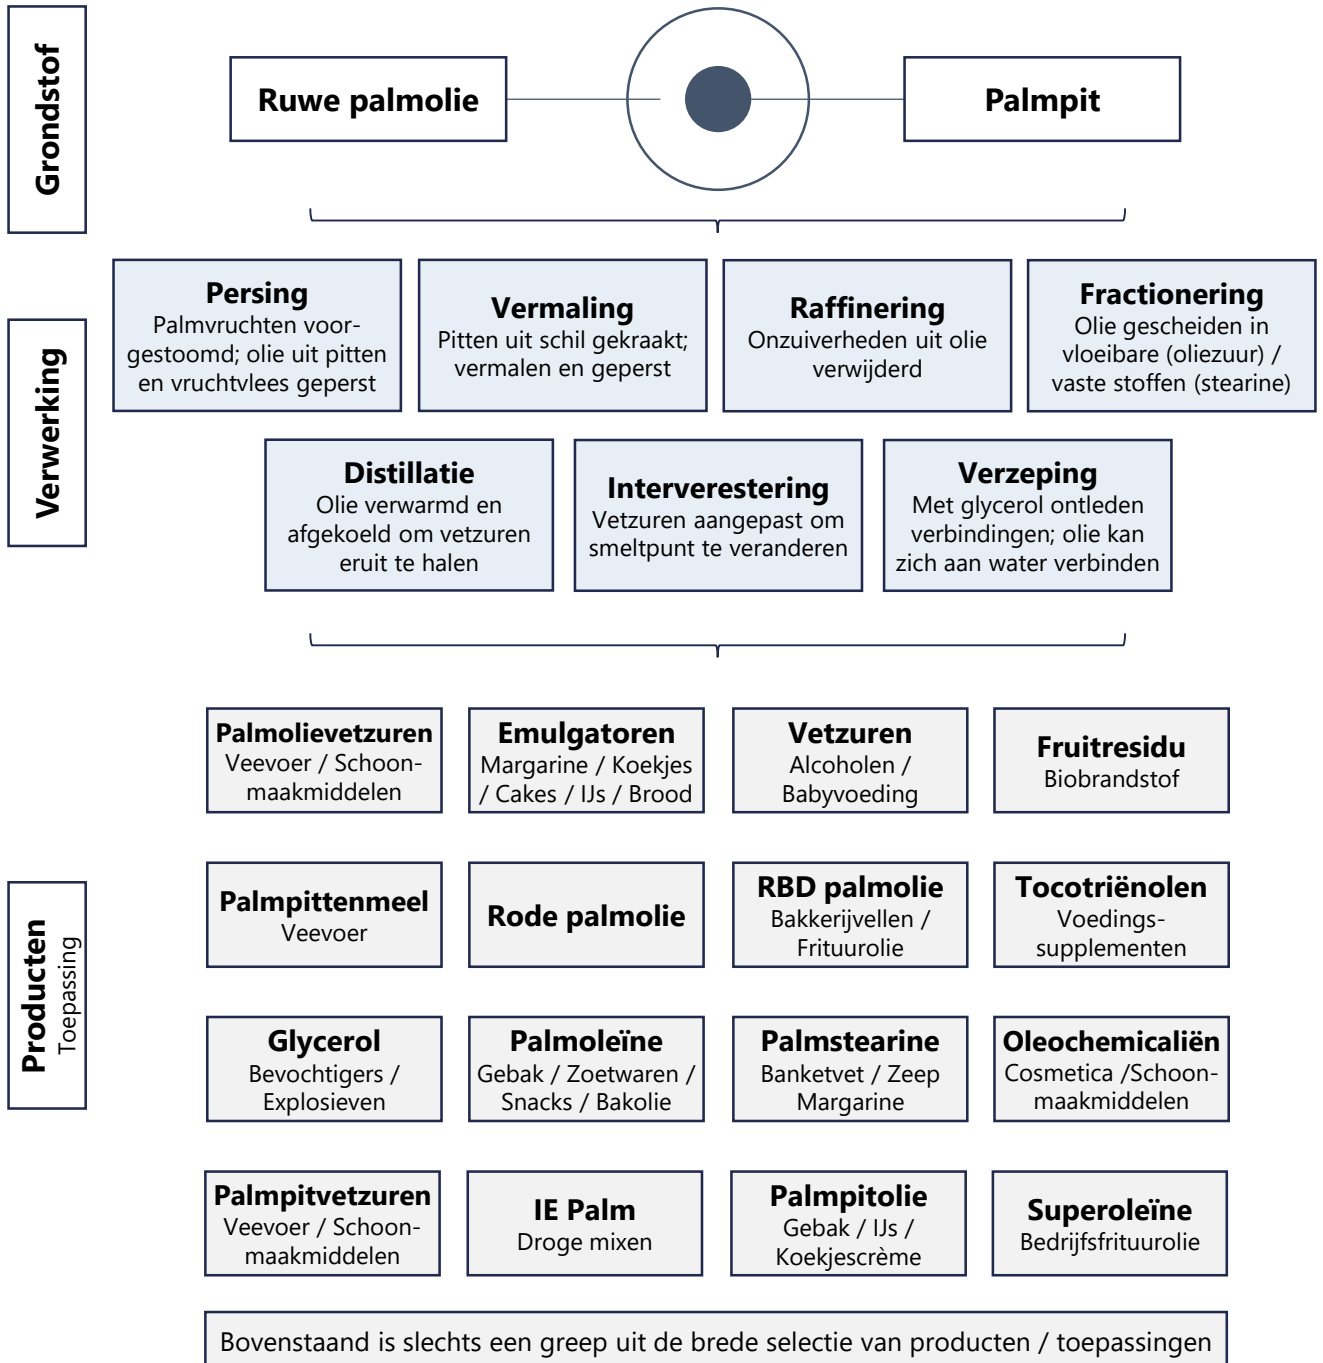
Grondstof

Ruwe palmolie

Palmpit

Verwerking

Persing
Palmvruchten voorgestoomd; olie uit pitten en vruchtvlees geperst

Vermaling
Pitten uit schil gekraakt; vermalen en geperst

Raffinering
Onzuiverheden uit olie verwijderd

Fractionering
Olie gescheiden in vloeibare (oliezuur) / vaste stoffen (stearine)

Distillatie
Olie verwarmd en afgekoeld om vetzuren eruit te halen

Interverestering
Vetzuren aangepast om smeltpunt te veranderen

Verzeping
Met glycerol ontleden verbindingen; olie kan zich aan water verbinden

Producten
Toepassing

Palmolievetzuren
Veevoer / Schoonmaakmiddelen

Emulgatoren
Margarine / Koekjes / Cakes / IJs / Brood

Vetzuren
Alcoholen / Babyvoeding

Fruitresidu
Biobrandstof

Palmpittenmeel
Veevoer

Rode palmolie

RBD palmolie
Bakkerijvellen / Frituurolie

Tocotriënolen
Voedingssupplementen

Glycerol
Bevochtigers / Explosieven

Palmoleïne
Gebak / Zoetwaren / Snacks / Bakolie

Palmstearine
Banketvet / Zeep Margarine

Oleochemicaliën
Cosmetica /Schoonmaakmiddelen

Palmpitvetzuren
Veevoer / Schoonmaakmiddelen

IE Palm
Droge mixen

Palmpitolie
Gebak / IJs / Koekjescrème

Superoleïne
Bedrijfsfrituurolie

Bovenstaand is slechts een greep uit de brede selectie van producten / toepassingen